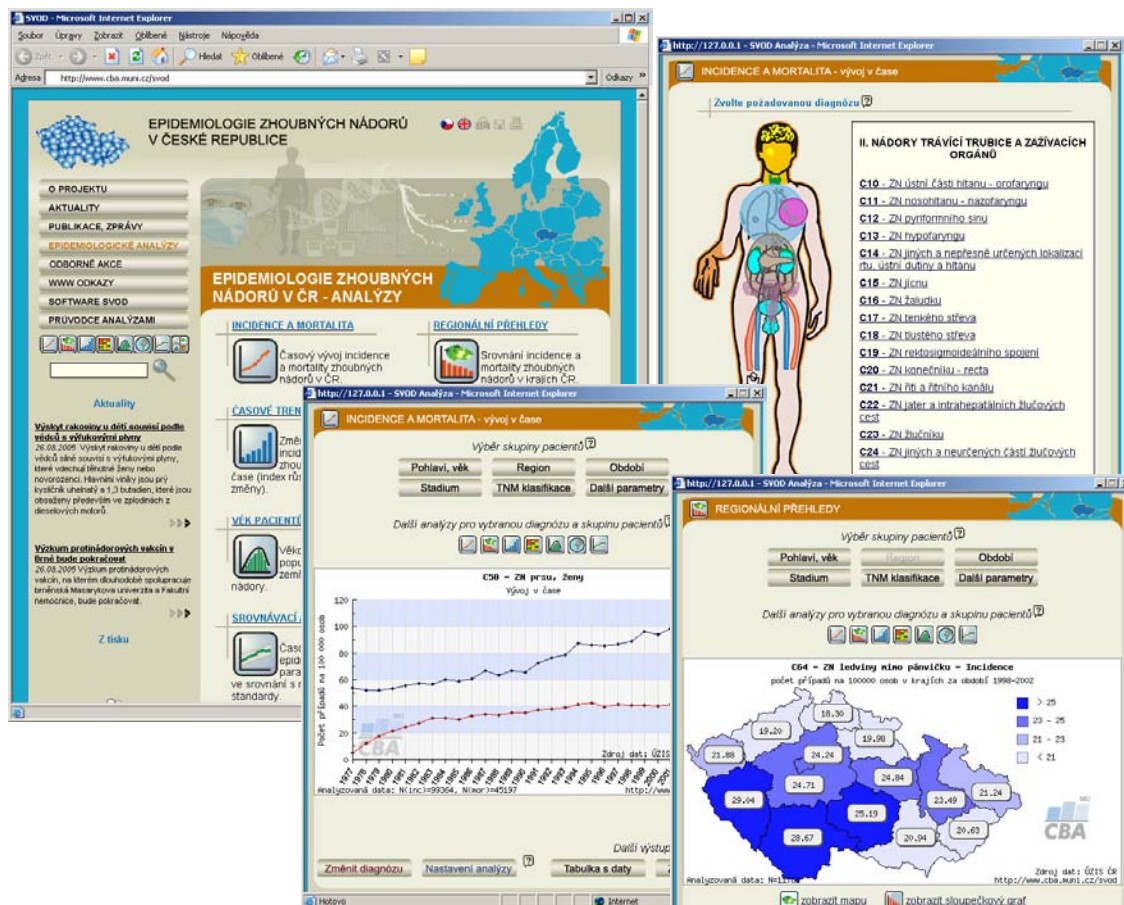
SVOD - Microsoft Internet Explorer

Soubor Úpravy Zobrazit Oblíbené Nástroje Nápověda

Zpět Hledat Oblíbené

Adresa http://www.cba.muni.cz/svod Odkazy

EPIDEMIOLOGIE ZHOUBNÝCH NÁDORŮ V ČESKÉ REPUBLICE

O PROJEKTU
AKTUALITY
PUBLIKACE, ZPRÁVY
EPIDEMIOLOGICKÉ ANALÝZY
ODBORNÉ AKCE
WWW ODKAZY
SOFTWARE SVOD
PRŮVODCE ANALÝZAMI

Aktuality

Výskyt rakoviny u dětí souvisí podle vědců s výfukovými plyny
26.08.2005 Výskyt rakoviny u dětí podle vědců silně souvisí s výfukovými plyny, které vdechují těhotné ženy nebo novorozenci. Hlavními viníky jsou přitom kysličník uhelnatý a 1,3 butadien, které jsou obsaženy především ve zplodinách z dieselových motorů.

Výzkum protinádorových vakcín v Brně bude pokračovat
26.08.2005 Výzkum protinádorových vakcín, na kterém dlouhodobě spolupracuje brněnská Masarykova univerzita a Fakultní nemocnice, bude pokračovat.

Z tisku

EPIDEMIOLOGIE ZHOUBNÝCH NÁDORŮ V ČR - ANALÝZY

INCIDENCE A MORTALITA
Časový vývoj incidence a mortality zhoubných nádorů v ČR.

REGIONÁLNÍ PŘEHLEDY
Srovnání incidence a mortality zhoubných nádorů v krajích ČR.

ČASOVÉ TREN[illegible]
Změ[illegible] incid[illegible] zhou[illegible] čase (index rů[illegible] změny).

VĚK PACIENTŮ
Věko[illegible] popu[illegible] zemí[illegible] nádory.

SROVNÁVACÍ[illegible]
Časo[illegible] epidi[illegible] para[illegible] ve srovnání s r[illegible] standardy.

http://127.0.0.1 - SVOD Analýza - Microsoft Internet Explorer

INCIDENCE A MORTALITA - vývoj v čase

Zvolte požadovanou diagnózu

II. NÁDORY TRÁVICÍ TRUBICE A ZAŽÍVACÍCH ORGÁNŮ

C10 - ZN ústní části hltanu - orofaryngu
C11 - ZN nosohltanu - nazofaryngu
C12 - ZN pyriformního sinu
C13 - ZN hypofaryngu
C14 - ZN jiných a nepřesně určených lokalizací rtu, ústní dutiny a hltanu
C15 - ZN jícnu
C16 - ZN žaludku
C17 - ZN tenkého střeva
C18 - ZN tlustého střeva
C19 - ZN rektosigmoideálního spojení
C20 - ZN konečníku - recta
C21 - ZN řiti a řitního kanálu
C22 - ZN jater a intrahepatálních žlučových cest
C23 - ZN žlučníku
C24 - ZN jiných a neurčených částí žlučových cest

http://127.0.0.1 - SVOD Analýza - Microsoft Internet Explorer

INCIDENCE A MORTALITA - vývoj v čase

Výběr skupiny pacientů

Pohlaví, věk | Region | Období
Stadium | TNM klasifikace | Další parametry

Další analýzy pro vybranou diagnózu a skupinu pacientů

C50 - ZN prsu, ženy
Vývoj v čase

Počet případů na 100 000 osob

120
100
80
60
40
20
0

1977 1978 1979 1980 1981 1982 1983 1984 1985 1986 1987 1988 1989 1990 1991 1992 1993 1994 1995 1996 1997 1998 1999 2000 2001

Zdroj dat: ÚZIS
Analyzovaná data: N(inc)=99364, N(mor)=45197 http://ww

CBA

Další výstup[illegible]

Změnit diagnózu | Nastavení analýzy | Tabulka s daty

Hotovo Internet

http://127.0.0.1 - SVOD Analýza - Microsoft Internet Explorer

REGIONÁLNÍ PŘEHLEDY

Výběr skupiny pacientů

Pohlaví, věk | Region | Období
Stadium | TNM klasifikace | Další parametry

Další analýzy pro vybranou diagnózu a skupinu pacientů

C64 - ZN ledviny mimo pánvičku - Incidence
počet případů na 100000 osob v krajích za období 1998-2002

> 25
23 - 25
21 - 23
< 21

18.30
19.20
19.98
21.88
24.24
24.84
24.71
21.24
23.49
29.04
25.19
28.67
20.94
20.63

CBA

Zdroj dat: ÚZIS ČR
Analyzovaná data: N=1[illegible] http://www.cba.muni.cz/svod

zobrazit mapu | zobrazit sloupečkový graf